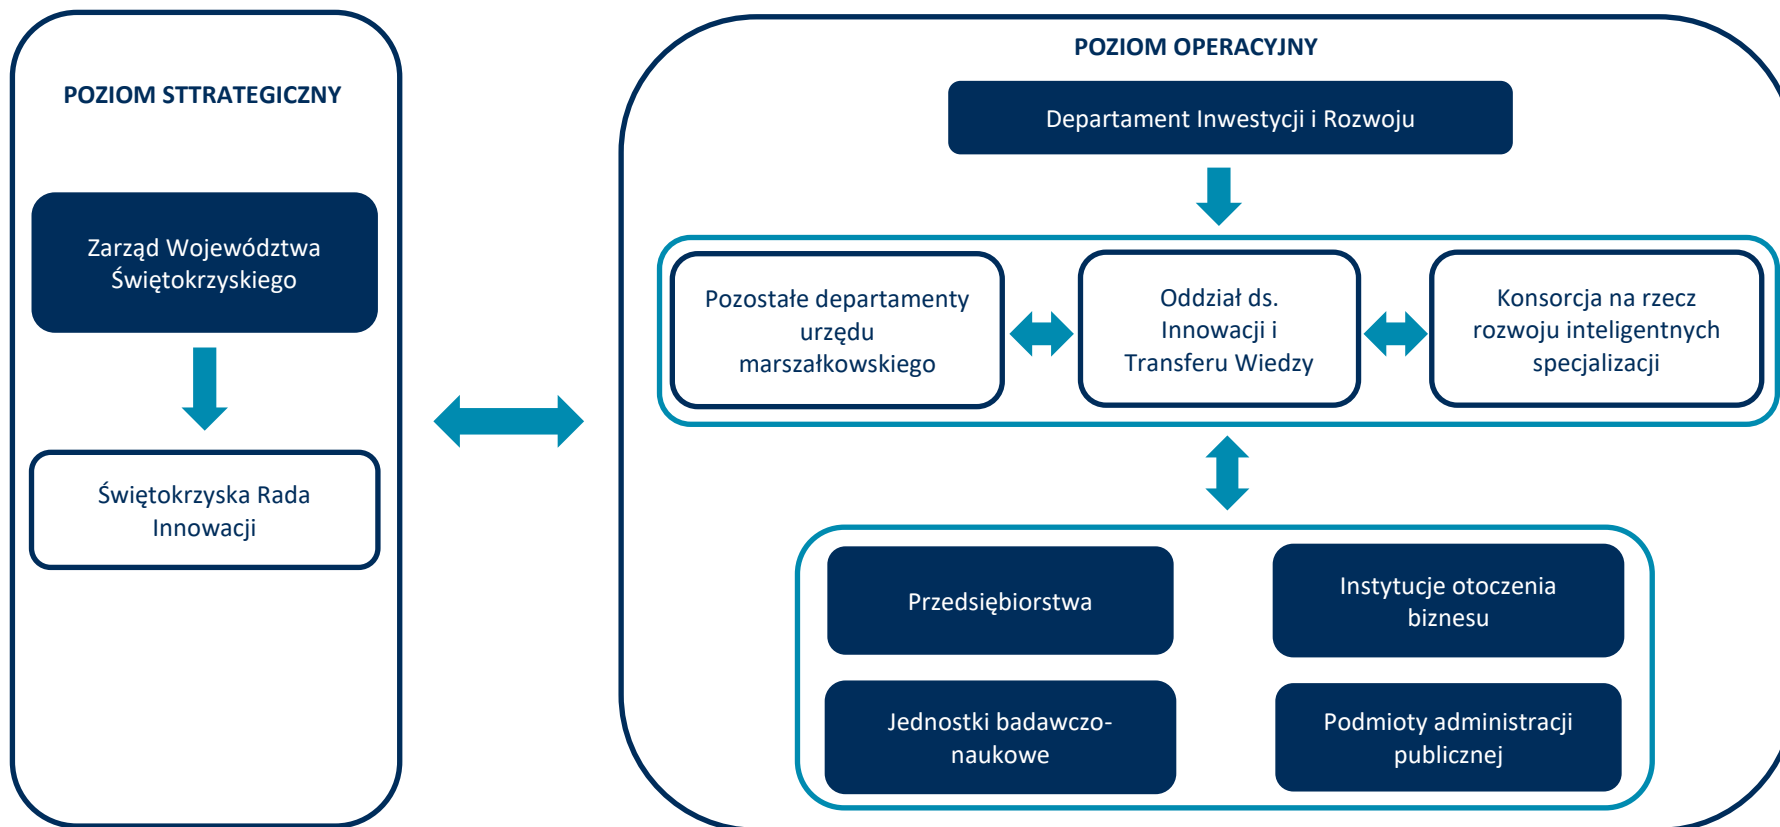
POZIOM STTRATEGICZNY

Zarząd Województwa Świętokrzyskiego

Świętokrzyska Rada Innowacji

POZIOM OPERACYJNY

Departament Inwestycji i Rozwoju

Pozostałe departamenty urzędu marszałkowskiego

Oddział ds. Innowacji i Transferu Wiedzy

Konsorcja na rzecz rozwoju inteligentnych specjalizacji

Przedsiębiorstwa

Instytucje otoczenia biznesu

Jednostki badawczo-naukowe

Podmioty administracji publicznej